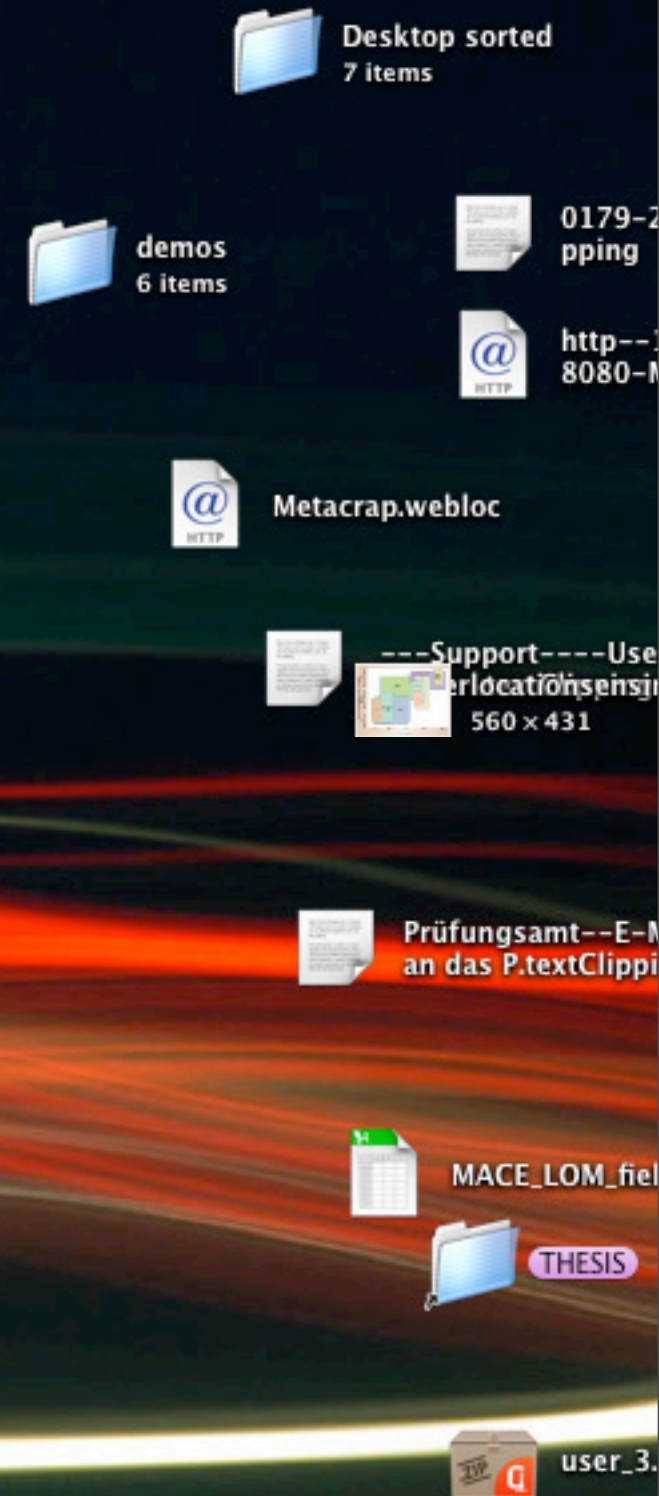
Desktop sorted
7 items

demos
6 items

0179-2
pping

http--1
8080-M

Metacrap.webloc

---Support----Use
erlocationsensin
560 × 431

Prüfungsamt--E-M
an das P.textClippi

MACE_LOM_fiel

THESIS

ZIP

user_3.